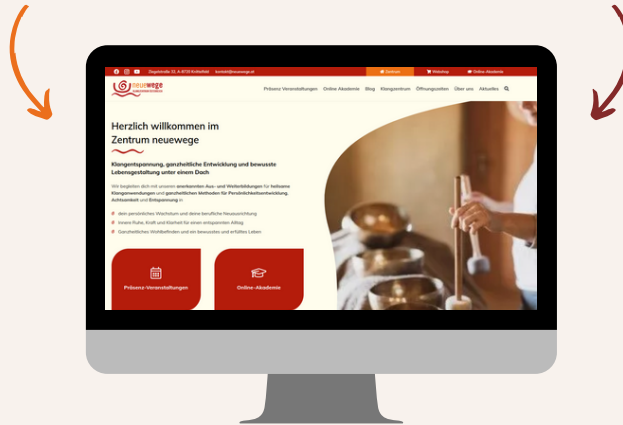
Ziegelstraße 32, A-4720 Kallenfeld   kontakt@neuewege.at   Zentrum   Webshop   Online-Akademie

neuewege

Präsenz-Veranstaltungen   Online-Akademie   Blog   Klangzentrum   Öffnungszeiten   Über uns   Aktuelles

Herzlich willkommen im Zentrum neuewege

Klangentspannung, ganzheitliche Entwicklung und bewusste Lebensgestaltung unter einem Dach

Wir begleiten dich mit unseren anerkannten Aus- und Weiterbildungen für heilsame Klanganwendungen und ganzheitlichen Methoden für Persönlichkeitsentwicklung, Achtsamkeit und Entspannung in

dein persönliches Wachstum und deine berufliche Neuausrichtung
innere Ruhe, Kraft und Klarheit für einen entspannten Alltag
Ganzheitliches Wohlbefinden und ein bewusstes und erfülltes Leben

Präsenz-Veranstaltungen

Online-Akademie